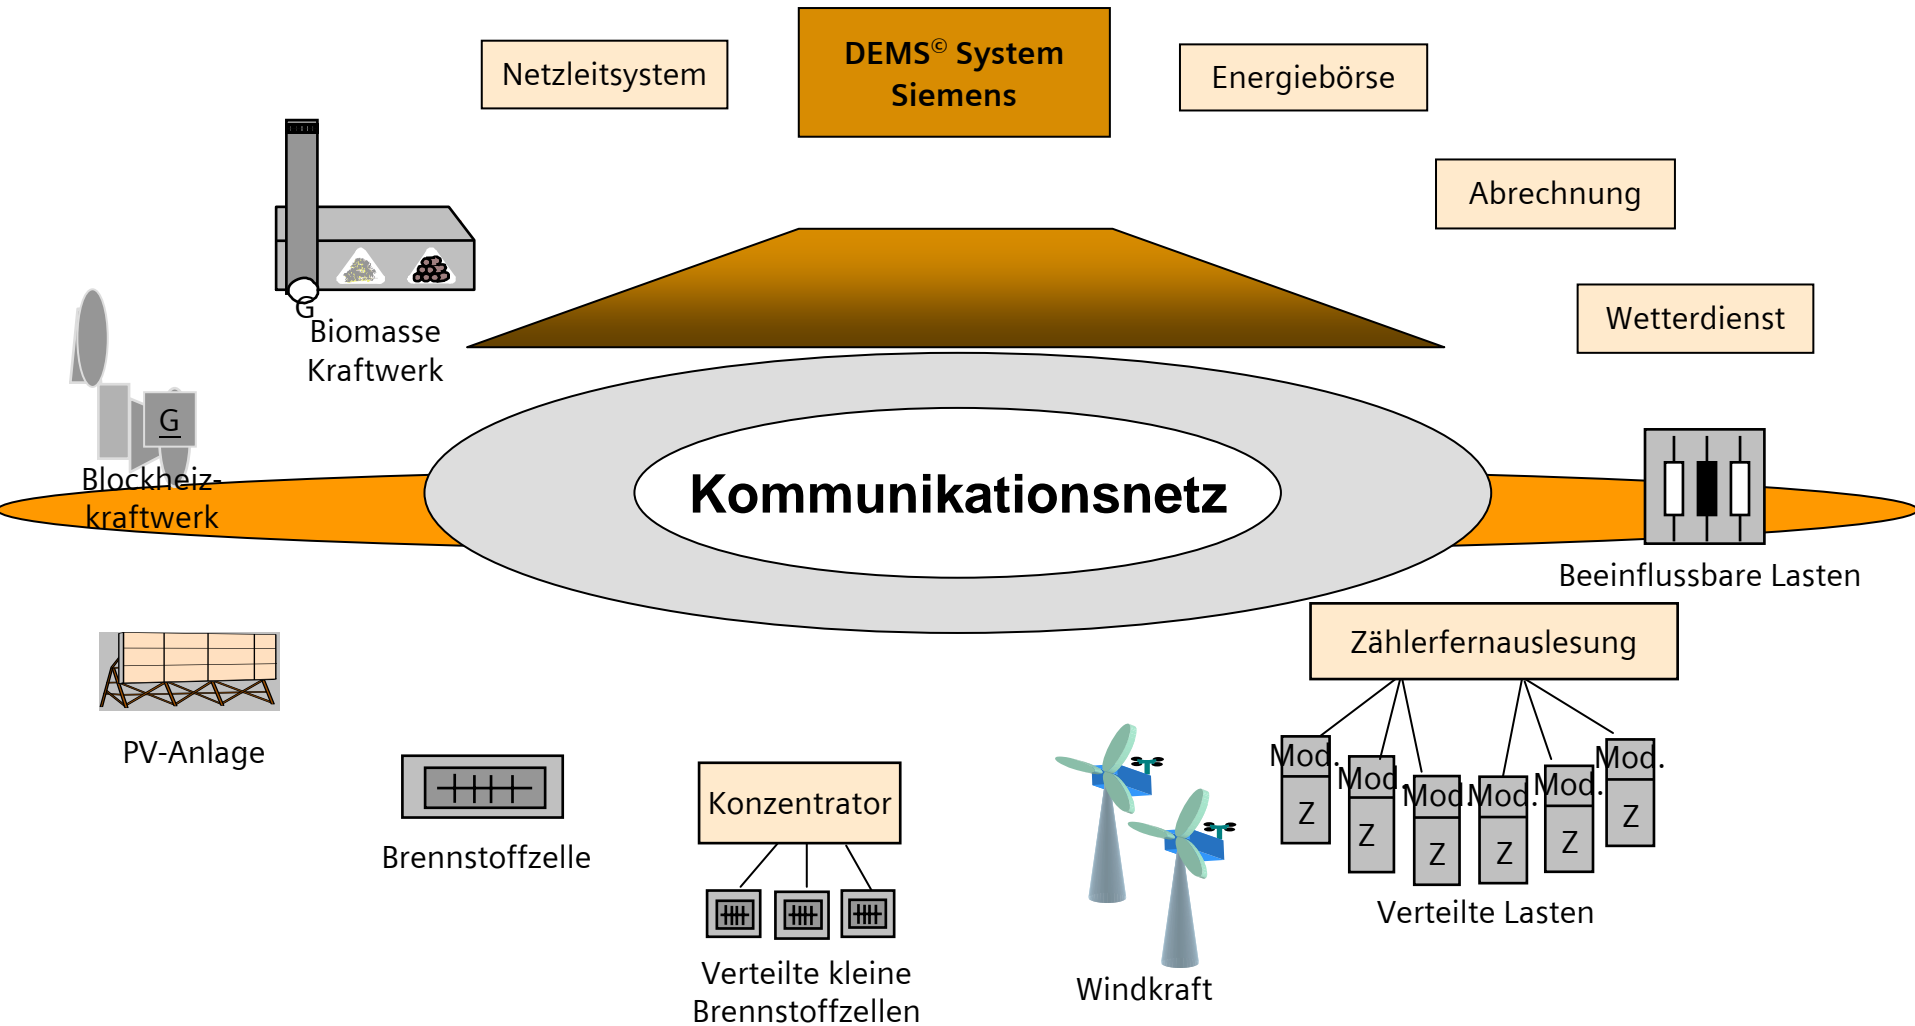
Netzleitsystem

DEMS© System Siemens

Energiebörse

Abrechnung

Wetterdienst

G
Biomasse Kraftwerk

G
Blockheizkraftwerk

Kommunikationsnetz

Beeinflussbare Lasten

Zählerfernauslesung

PV-Anlage

Brennstoffzelle

Konzentrator

Verteilte kleine Brennstoffzellen

Windkraft

Mod.
Z
Mod
Z
Mod
Z
Mod.
Z
Mod.
Z
Mod.
Z

Verteilte Lasten